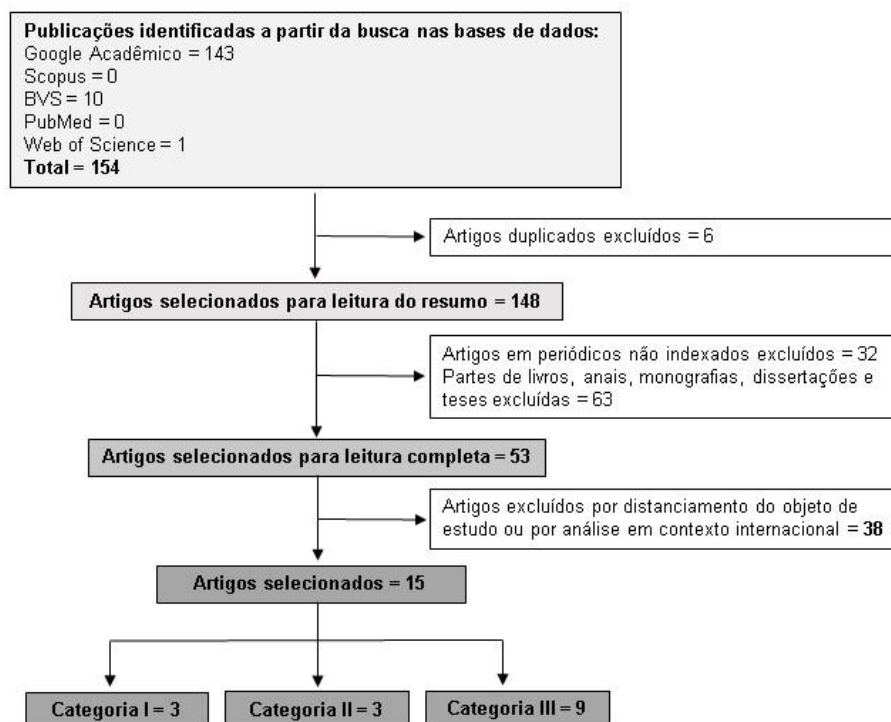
**Publicações identificadas a partir da busca nas bases de dados:**
Google Acadêmico = 143
Scopus = 0
BVS = 10
PubMed = 0
Web of Science = 1
**Total = 154**

Artigos duplicados excluídos = 6

**Artigos selecionados para leitura do resumo = 148**

Artigos em periódicos não indexados excluídos = 32
Partes de livros, anais, monografias, dissertações e teses excluídas = 63

**Artigos selecionados para leitura completa = 53**

Artigos excluídos por distanciamento do objeto de estudo ou por análise em contexto internacional = **38**

**Artigos selecionados = 15**

**Categoria I = 3**

**Categoria II = 3**

**Categoria III = 9**